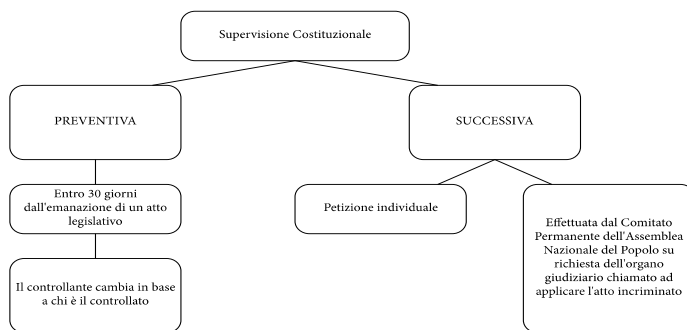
Supervisione Costituzionale

PREVENTIVA

SUCCESSIVA

Entro 30 giorni dall'emanazione di un atto legislativo

Il controllante cambia in base a chi è il controllato

Petizione individuale

Effettuata dal Comitato Permanente dell'Assemblea Nazionale del Popolo su richiesta dell'organo giudiziario chiamato ad applicare l'atto incriminato